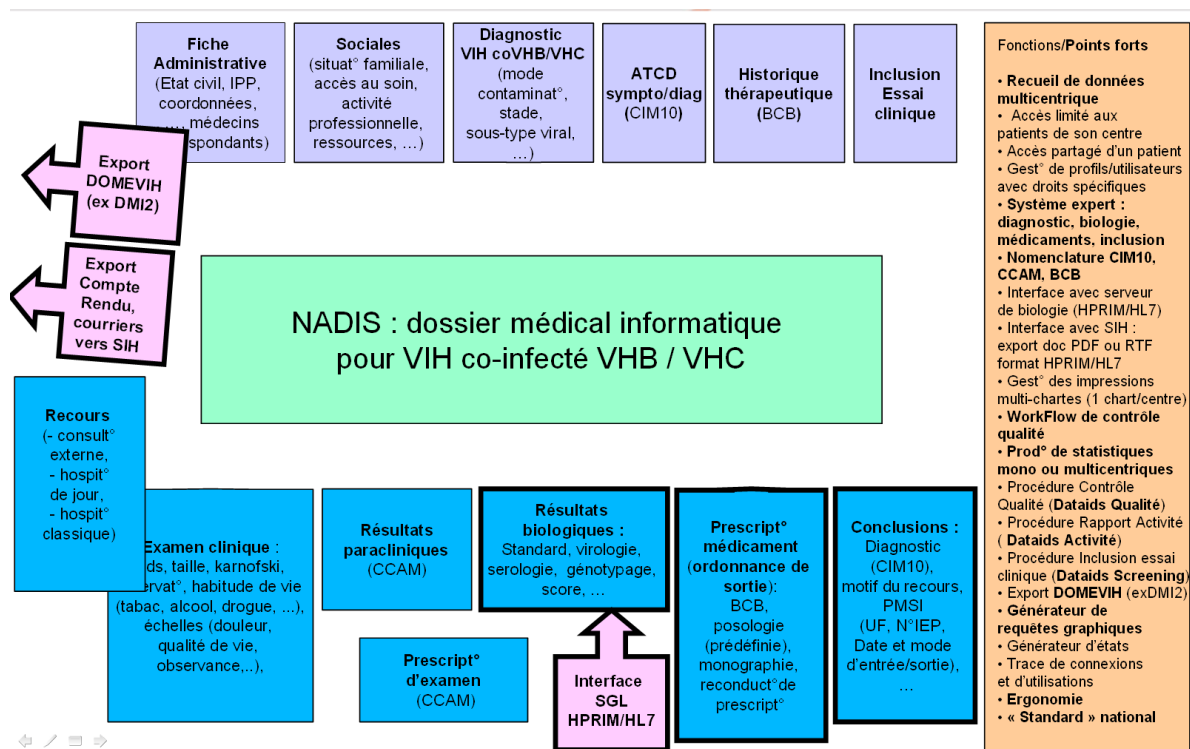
Fiche Administrative (Etat civil, IPP, coordonnées, ..., médecins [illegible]spondants)

Sociales (situat° familiale, accès au soin, activité professionnelle, ressources, …)

Diagnostic VIH coVHB/VHC (mode contaminat°, stade, sous-type viral, …)

ATCD sympto/diag (CIM10)

Historique thérapeutique (BCB)

Inclusion Essai clinique

Export DOMEVIH (ex DMI2)

Export Compte Rendu, courriers vers SIH

NADIS : dossier médical informatique pour VIH co-infecté VHB / VHC

Recours (- consult° externe, - hospit° de jour, - hospit° classique)

Examen clinique : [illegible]ds, taille, karnofski, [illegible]ervat°, habitude de vie (tabac, alcool, drogue, ...), échelles (douleur, qualité de vie, observance,..),

Résultats paracliniques (CCAM)

Résultats biologiques : Standard, virologie, serologie, génotypage, score, …

Prescript° médicament (ordonnance de sortie): BCB, posologie (prédéfinie), monographie, reconduct°de prescript°

Conclusions : Diagnostic (CIM10), motif du recours, PMSI (UF, N°IEP, Date et mode d'entrée/sortie), …

Prescript° d'examen (CCAM)

Interface SGL HPRIM/HL7

Fonctions/Points forts

• Recueil de données multicentrique
• Accès limité aux patients de son centre
• Accès partagé d'un patient
• Gest° de profils/utilisateurs avec droits spécifiques
• Système expert : diagnostic, biologie, médicaments, inclusion
• Nomenclature CIM10, CCAM, BCB
• Interface avec serveur de biologie (HPRIM/HL7)
• Interface avec SIH : export doc PDF ou RTF format HPRIM/HL7
• Gest° des impressions multi-chartes (1 chart/centre)
• WorkFlow de contrôle qualité
• Prod° de statistiques mono ou multicentriques
• Procédure Contrôle Qualité (Dataids Qualité)
• Procédure Rapport Activité ( Dataids Activité)
• Procédure Inclusion essai clinique (Dataids Screening)
• Export DOMEVIH (exDMI2)
• Générateur de requêtes graphiques
• Générateur d'états
• Trace de connexions et d'utilisations
• Ergonomie
• « Standard » national